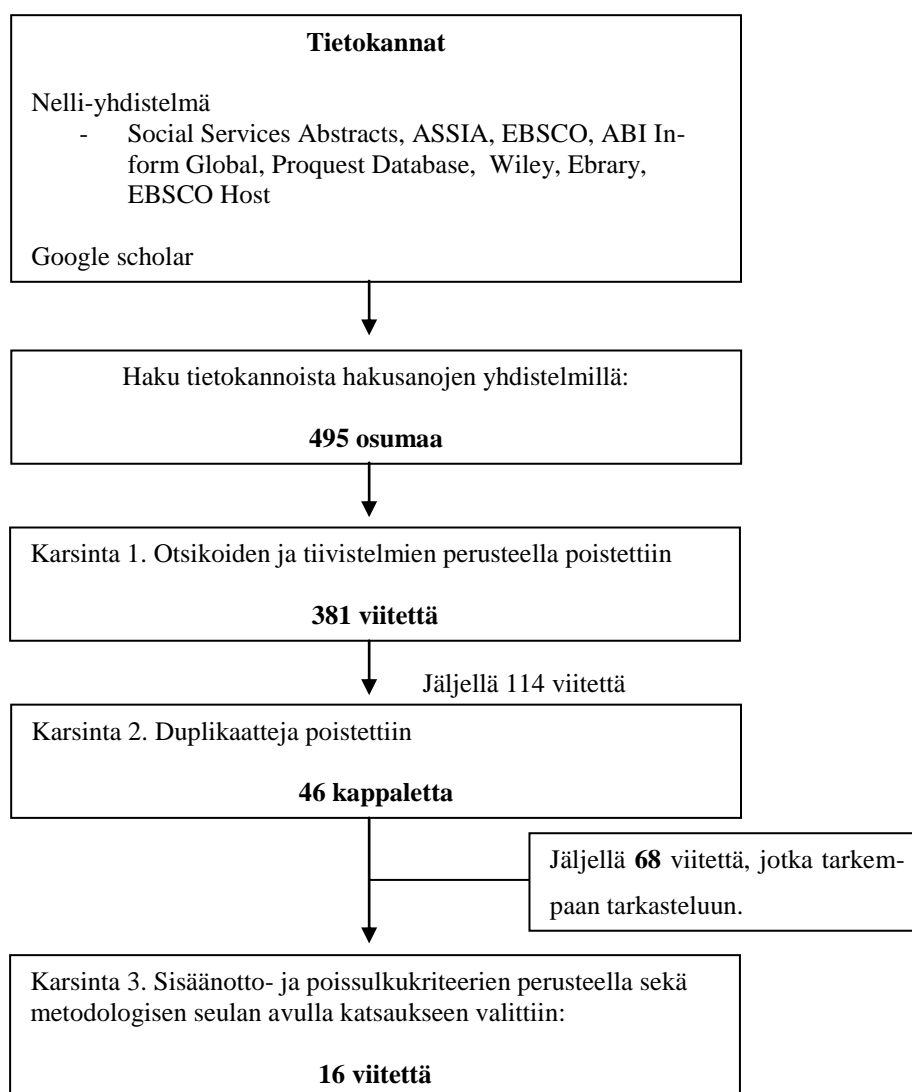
**Tietokannat**

Nelli-yhdistelmä

- Social Services Abstracts, ASSIA, EBSCO, ABI Inform Global, Proquest Database, Wiley, Ebrary, EBSCO Host

Google scholar

Haku tietokannoista hakusanojen yhdistelmillä:

**495 osumaa**

Karsinta 1. Otsikoiden ja tiivistelmien perusteella poistettiin

**381 viitettä**

Jäljellä 114 viitettä

Karsinta 2. Duplikaatteja poistettiin

**46 kappaletta**

Jäljellä **68** viitettä, jotka tarkempaan tarkasteluun.

Karsinta 3. Sisäänotto- ja poissulkukriteerien perusteella sekä metodologisen seulan avulla katsaukseen valittiin:

**16 viitettä**